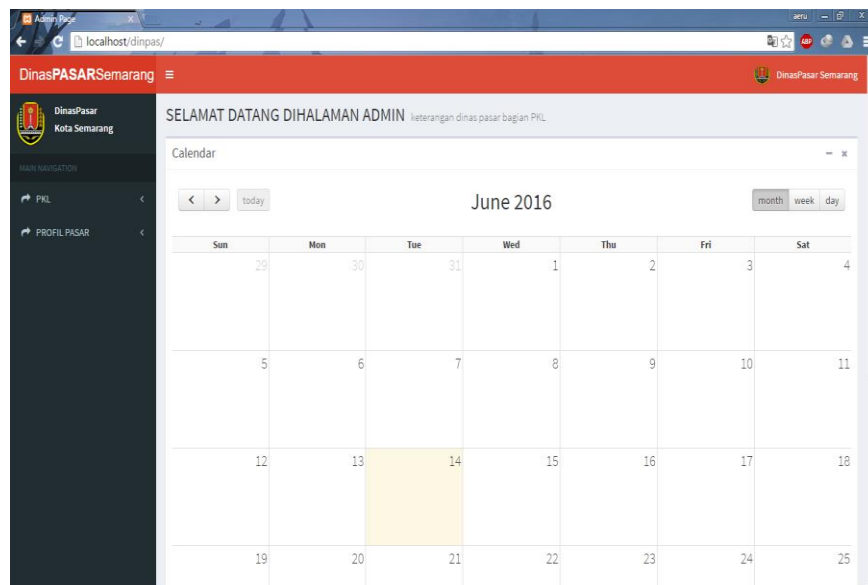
Admin Page

localhost/dinpas/

aeru

DinasPASARSemarang ≡

DinasPasar Semarang

DinasPasar
Kota Semarang

MAIN NAVIGATION

PKL

PROFIL PASAR

SELAMAT DATANG DIHALAMAN ADMIN keterangan dinas pasar bagian PKL

Calendar

< > today

June 2016

month week day

| Sun | Mon | Tue | Wed | Thu | Fri | Sat |
|---|---|---|---|---|---|---|
| 29 | 30 | 31 | 1 | 2 | 3 | 4 |
| 5 | 6 | 7 | 8 | 9 | 10 | 11 |
| 12 | 13 | 14 | 15 | 16 | 17 | 18 |
| 19 | 20 | 21 | 22 | 23 | 24 | 25 |